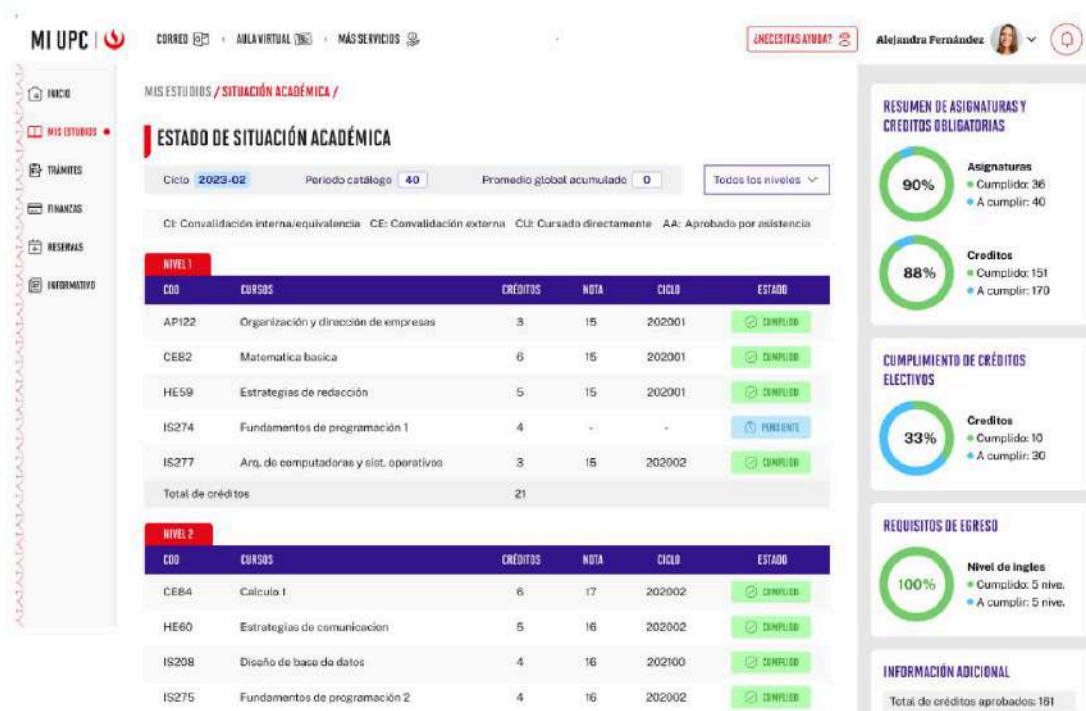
MI UPC

CORREO · AULA VIRTUAL · MÁS SERVICIOS

¿NECESITAS AYUDA?

Alejandra Fernández

INICIO
MIS ESTUDIOS
TRÁMITES
FINANZAS
RESERVAS
INFORMATIVO

MIS ESTUDIOS / SITUACIÓN ACADÉMICA /

ESTADO DE SITUACIÓN ACADÉMICA

Ciclo 2023-02 Periodo catálogo 40 Promedio global acumulado 0 Todos los niveles

CI: Convalidación interna/equivalencia CE: Convalidación externa CU: Cursado directamente AA: Aprobado por asistencia

NIVEL 1

| COD | CURSOS | CRÉDITOS | NOTA | CICLO | ESTADO |
|---|---|---|---|---|---|
| AP122 | Organización y dirección de empresas | 3 | 15 | 202001 | CUMPLIDO |
| CE82 | Matematica basica | 6 | 15 | 202001 | CUMPLIDO |
| HE59 | Estrategias de redacción | 5 | 15 | 202001 | CUMPLIDO |
| IS274 | Fundamentos de programación 1 | 4 | - | - | PENDIENTE |
| IS277 | Arq. de computadoras y sist. operativos | 3 | 15 | 202002 | CUMPLIDO |
| Total de créditos | | 21 | | | |

NIVEL 2

| COD | CURSOS | CRÉDITOS | NOTA | CICLO | ESTADO |
|---|---|---|---|---|---|
| CE84 | Calculo 1 | 6 | 17 | 202002 | CUMPLIDO |
| HE60 | Estrategias de comunicacion | 5 | 16 | 202002 | CUMPLIDO |
| IS208 | Diseño de base de datos | 4 | 16 | 202100 | CUMPLIDO |
| IS275 | Fundamentos de programación 2 | 4 | 16 | 202002 | CUMPLIDO |

RESUMEN DE ASIGNATURAS Y CREDITOS OBLIGATORIAS

90%
Asignaturas
Cumplido: 36
A cumplir: 40

88%
Creditos
Cumplido: 151
A cumplir: 170

CUMPLIMIENTO DE CRÉDITOS ELECTIVOS

33%
Creditos
Cumplido: 10
A cumplir: 30

REQUISITOS DE EGRESO

100%
Nivel de ingles
Cumplido: 5 nive.
A cumplir: 5 nive.

INFORMACIÓN ADICIONAL

Total de créditos aprobados: 161